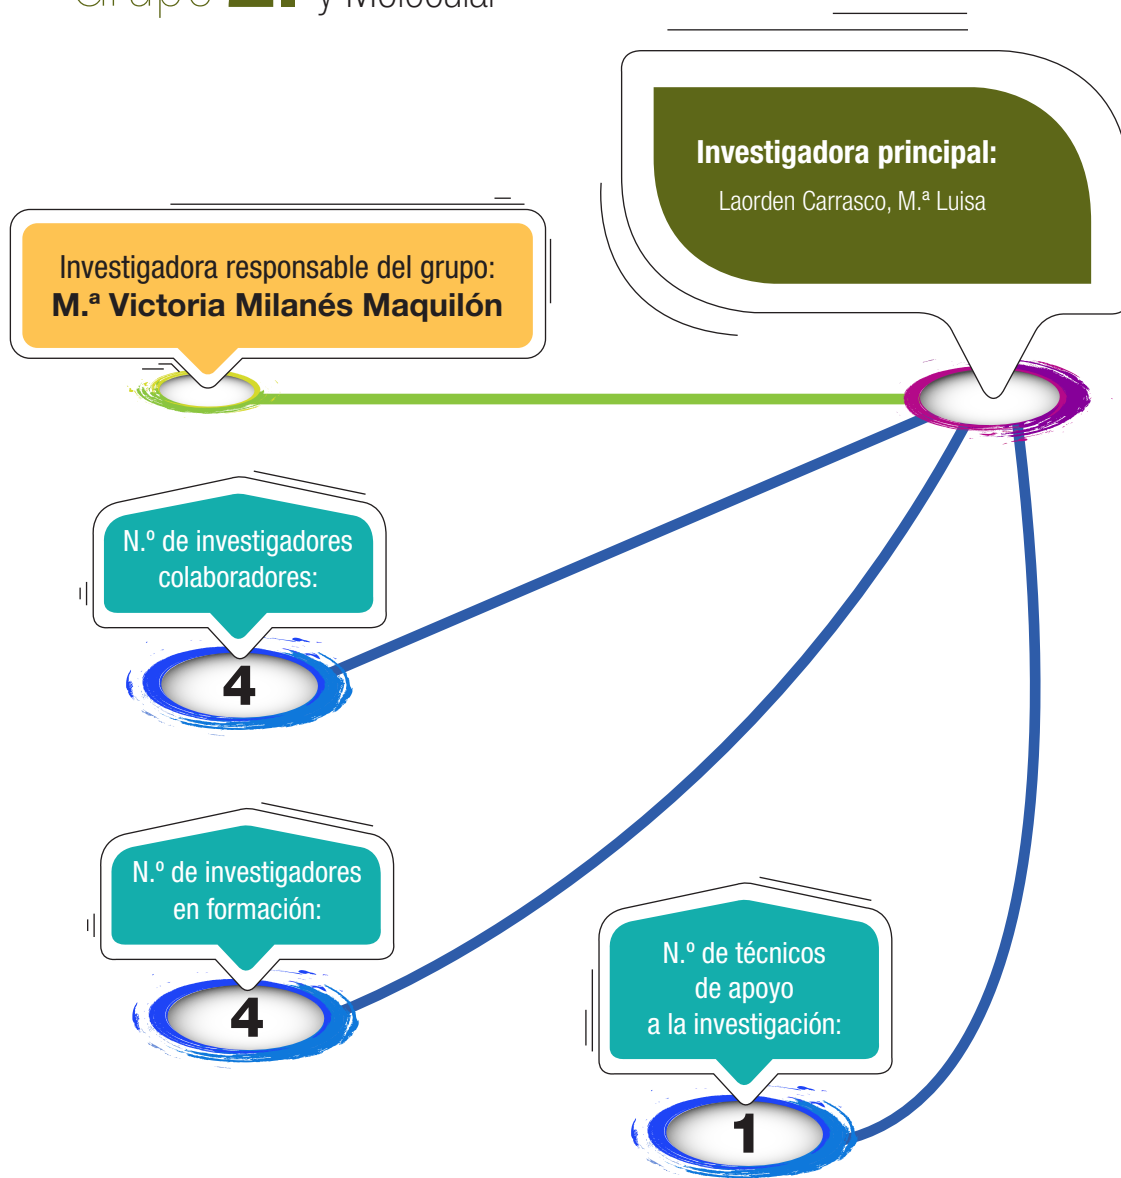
Grupo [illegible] y Molecular

Investigadora principal:
Laorden Carrasco, M.ª Luisa

Investigadora responsable del grupo:
M.ª Victoria Milanés Maquilón

N.º de investigadores colaboradores:
4

N.º de investigadores en formación:
4

N.º de técnicos de apoyo a la investigación:
1